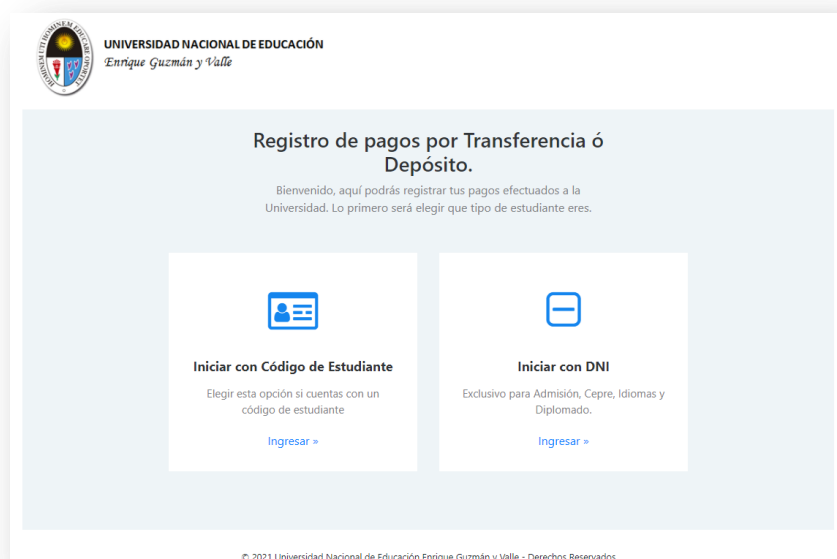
HOMINEM UTI HOMINEM EDUCARE OPORTET

UNIVERSIDAD NACIONAL DE EDUCACIÓN
Enrique Guzmán y Valle

Registro de pagos por Transferencia ó Depósito.

Bienvenido, aquí podrás registrar tus pagos efectuados a la Universidad. Lo primero será elegir que tipo de estudiante eres.

Iniciar con Código de Estudiante

Elegir esta opción si cuentas con un código de estudiante

Ingresar »

Iniciar con DNI

Exclusivo para Admisión, Cepre, Idiomas y Diplomado.

Ingresar »

© 2021 Universidad Nacional de Educación Enrique Guzmán y Valle - Derechos Reservados